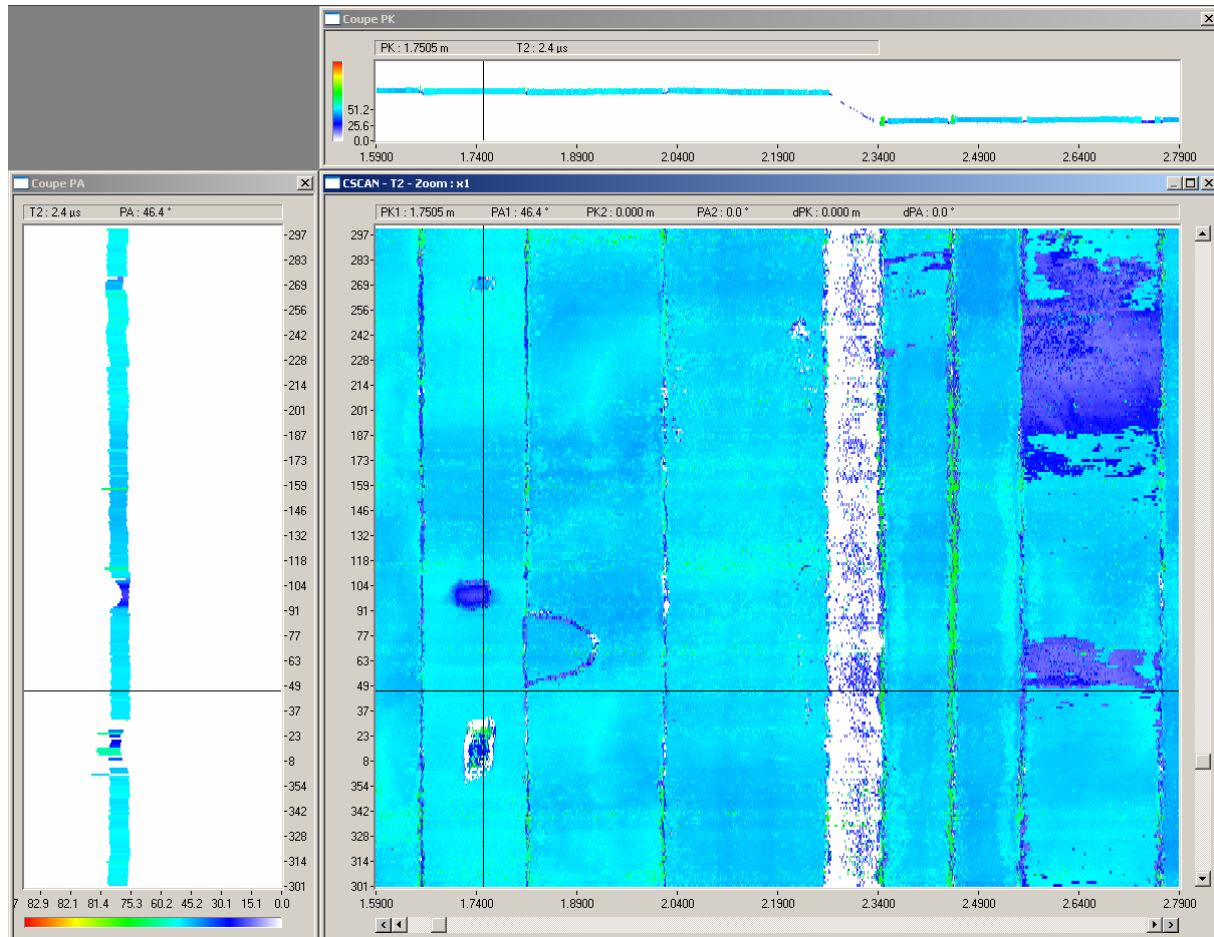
Coupe PK

PK : 1.7505 m T2 : 2.4 µs

51.2
25.6
0.0

1.5900 1.7400 1.8900 2.0400 2.1900 2.3400 2.4900 2.6400 2.7900

Coupe PA

T2 : 2.4 µs PA : 46.4 °

297
283
269
256
242
228
214
201
187
173
159
146
132
118
104
91
77
63
49
37
23
8
354
342
328
314
301

7 82.9 82.1 81.4 75.3 60.2 45.2 30.1 15.1 0.0

CSCAN - T2 - Zoom : x1

PK1 : 1.7505 m PA1 : 46.4 ° PK2 : 0.000 m PA2 : 0.0 ° dPK : 0.000 m dPA : 0.0 °

297
283
269
256
242
228
214
201
187
173
159
146
132
118
104
91
77
63
49
37
23
8
354
342
328
314
301

1.5900 1.7400 1.8900 2.0400 2.1900 2.3400 2.4900 2.6400 2.7900